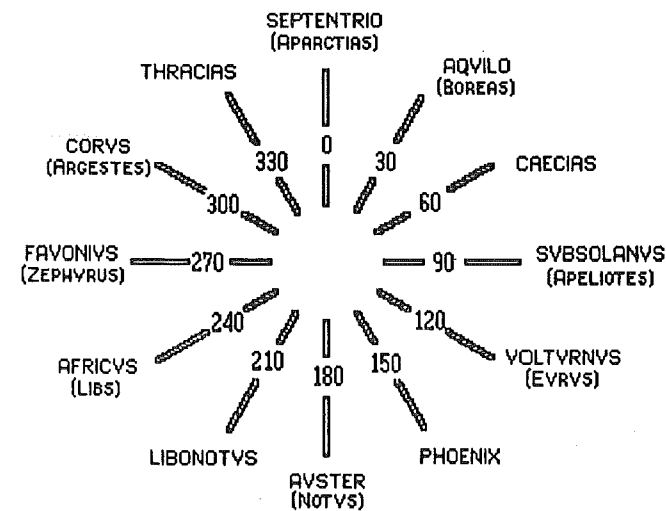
SEPTENTRIO
(APARCTIAS)

THRACIAS

AQVILO
(BOREAS)

CORVS
(ARGESTES)

330

0

30

CAECIAS

300

60

FAVONIVS
(ZEPHYRUS)

270

90

SVBSOLANVS
(APELIOTES)

240

120

AFRICVS
(LIBS)

210

180

150

VOLTVRNVS
(EVRVS)

LIBONOTVS

AVSTER
(NOTVS)

PHOENIX